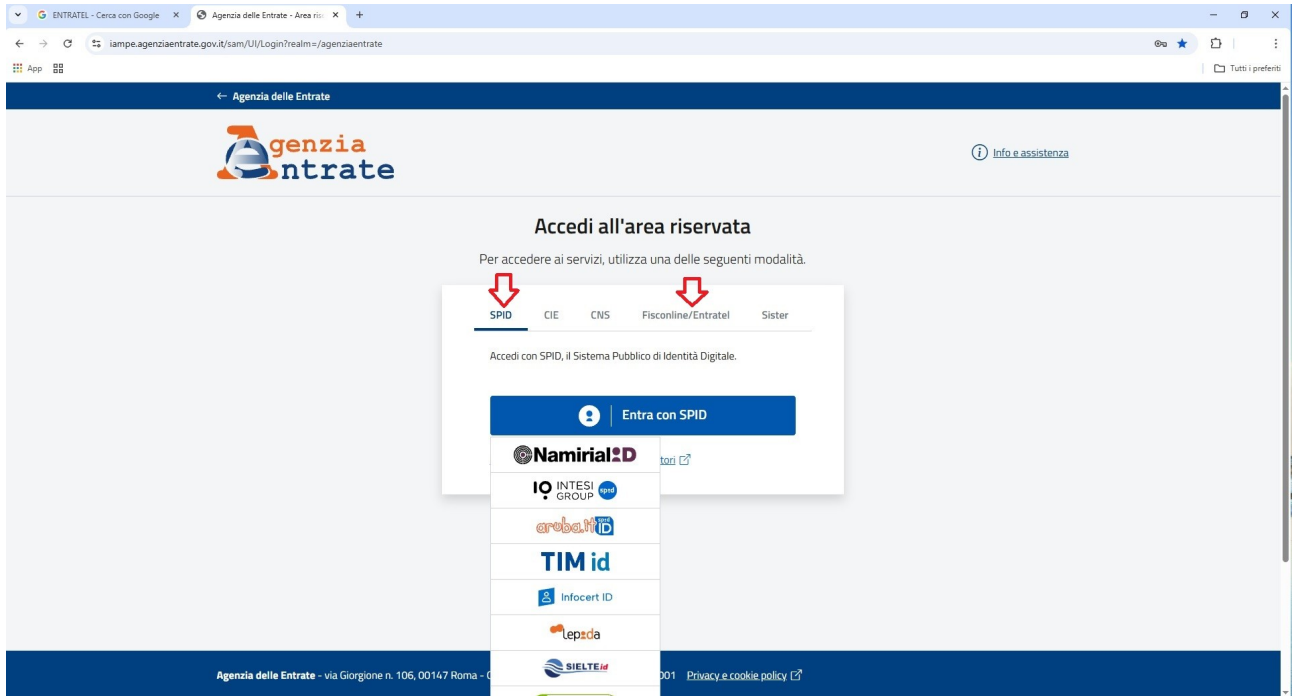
ENTRATEL - Cerca con Google
Agenzia delle Entrate - Area ris

iampe.agenziaentrate.gov.it/sam/UI/Login?realm=/agenziaentrate

App

Tutti i preferiti

← Agenzia delle Entrate

Agenzia Entrate

Info e assistenza

Accedi all'area riservata

Per accedere ai servizi, utilizza una delle seguenti modalità.

SPID CIE CNS Fisconline/Entratel Sister

Accedi con SPID, il Sistema Pubblico di Identità Digitale.

Entra con SPID

Namirial ID
INTESI GROUP spid
aruba.it ID
TIM id
Infocert ID
Lepida
SIELTE id

tori

Agenzia delle Entrate - via Giorgione n. 106, 00147 Roma - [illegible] 001 Privacy e cookie policy